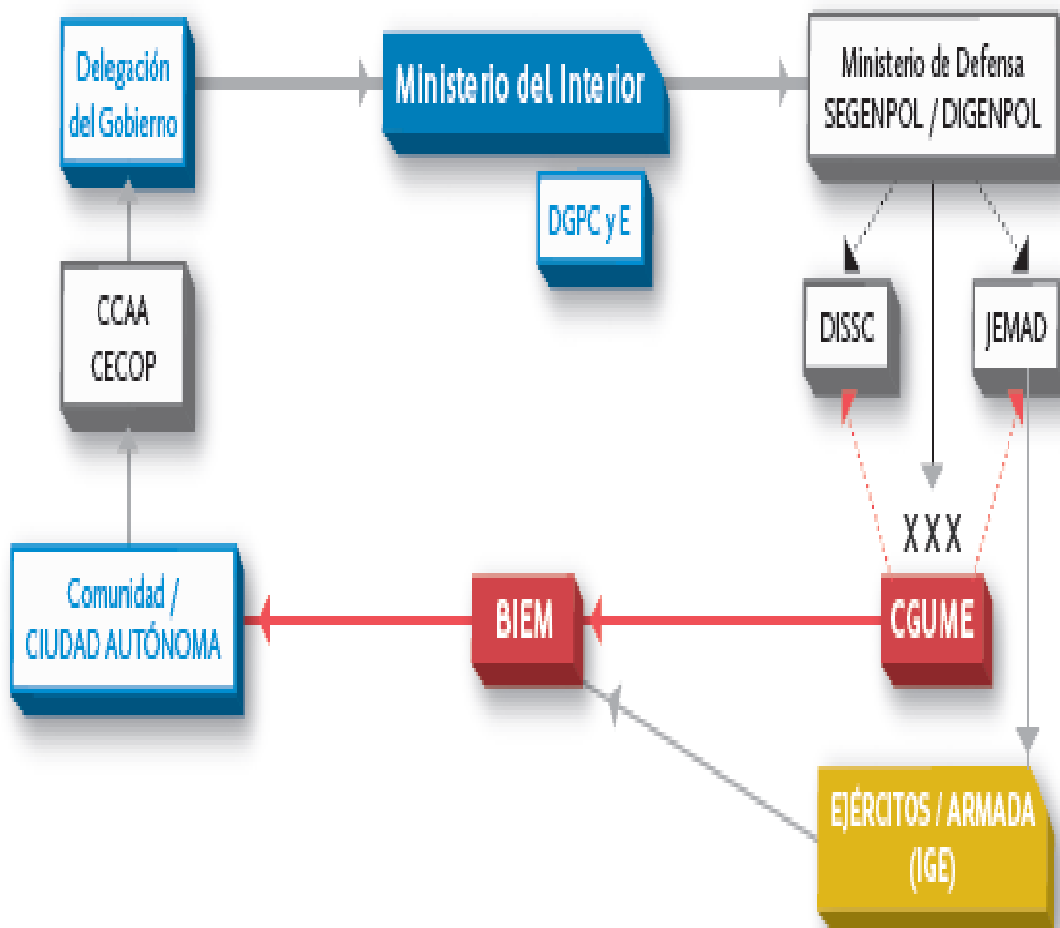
Delegación del Gobierno

Ministerio del Interior

Ministerio de Defensa SEGENPOL / DIGENPOL

DGPC y E

DISSC

JEMAD

CCAA CECOP

XXX

Comunidad / CIUDAD AUTÓNOMA

BIEM

CGUME

EJÉRCITOS / ARMADA (IGE)